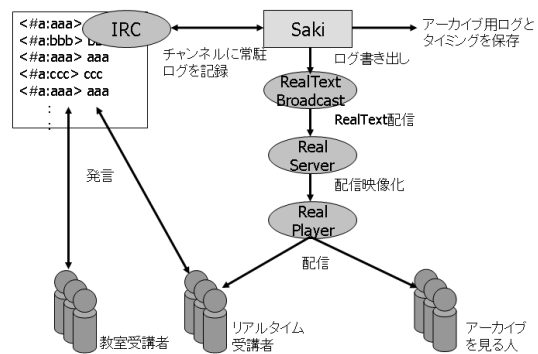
<#a:aaa>
<#a:bbb> bb
<#a:aaa> aaa
<#a:ccc> ccc
<#a:aaa> aaa
:

IRC

Saki

アーカイブ用ログと
タイミングを保存

チャンネルに常駐
ログを記録

ログ書き出し

RealText
Broadcast

RealText配信

Real
Server

配信映像化

Real
Player

発言

配信

教室受講者

リアルタイム
受講者

アーカイブ
を見る人